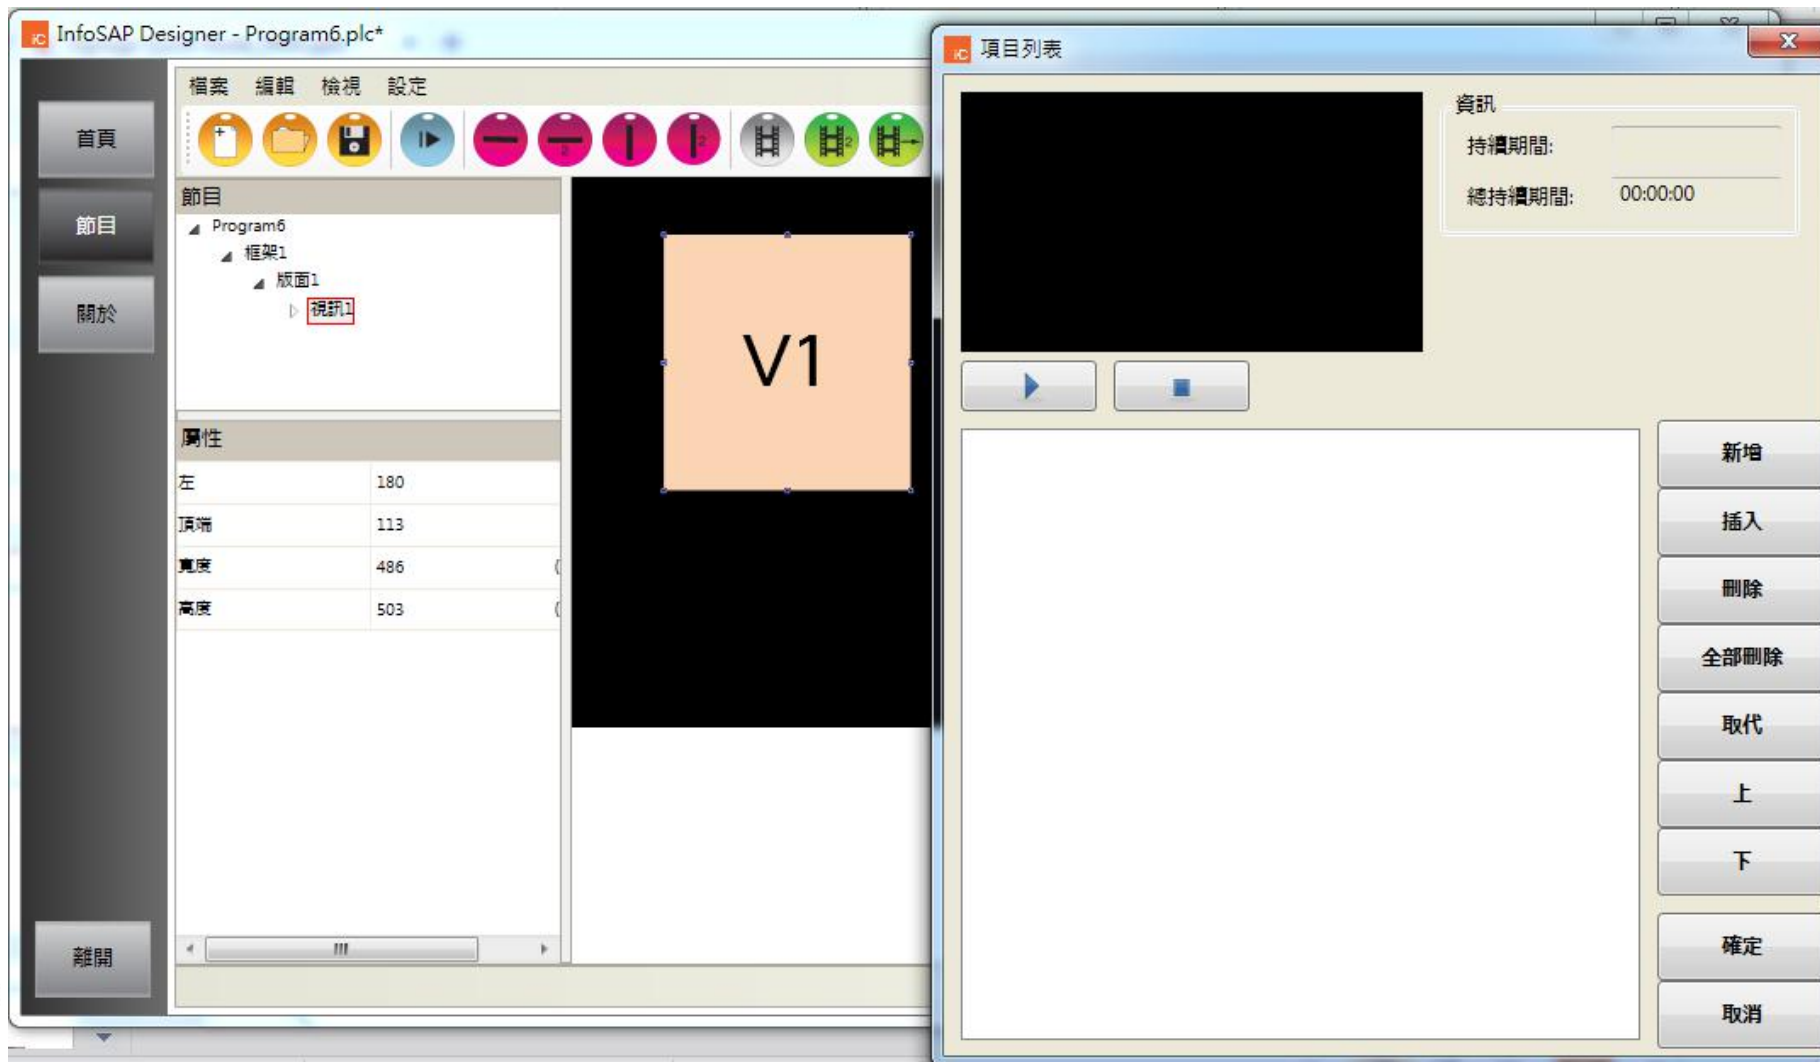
InfoSAP Designer - Program6.plc*

首頁

節目

關於

離開

檔案 編輯 檢視 設定

節目

Program6

框架1

版面1

視訊1

屬性

| 左 | 180 |
|---|---|
| 頂端 | 113 |
| 寬度 | 486 |
| 高度 | 503 |

V1

項目列表

資訊

持續期間:

總持續期間: 00:00:00

新增

插入

刪除

全部刪除

取代

上

下

確定

取消